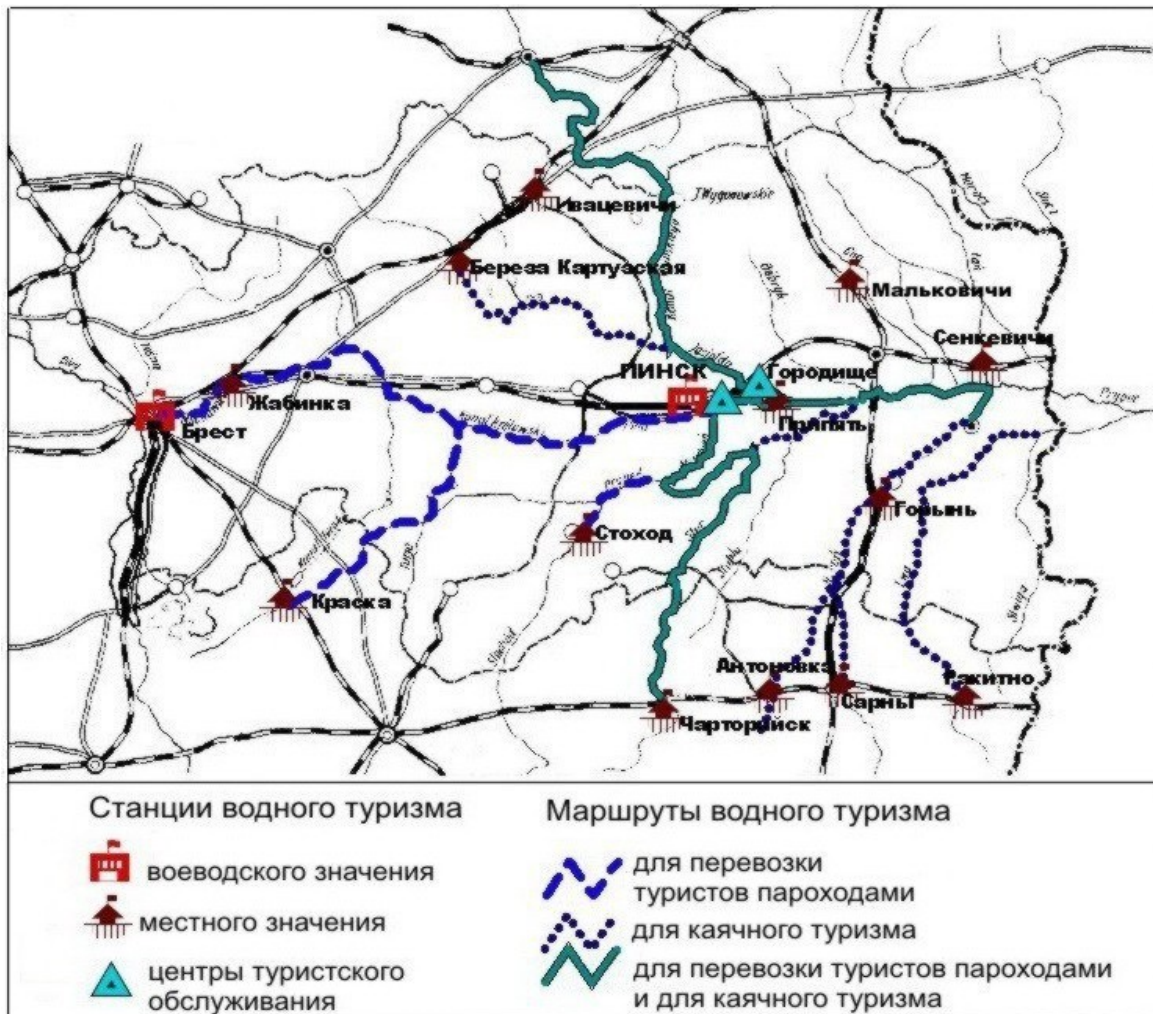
Ивацевичи
Береза Картузская
Мальковичи
Сенкевичи
ПИНСК
Городище
Жабинка
Брест
Припять
Горынь
Стоход
Краска
Антоновка
Ракитно
Сарны
Чарторийск

Станции водного туризма
воеводского значения
местного значения
центры туристского обслуживания

Маршруты водного туризма
для перевозки туристов пароходами
для каячного туризма
для перевозки туристов пароходами и для каячного туризма